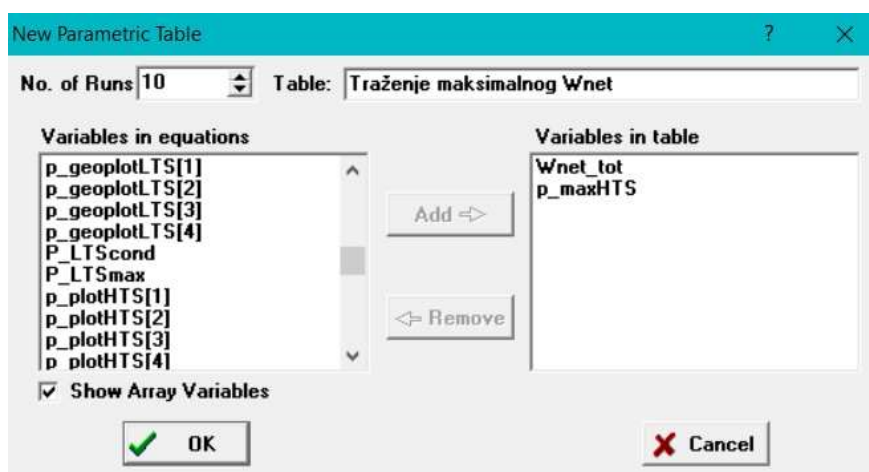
New Parametric Table ? X

No. of Runs 10 Table: Traženje maksimalnog Wnet

Variables in equations
p_geoplotLTS[1]
p_geoplotLTS[2]
p_geoplotLTS[3]
p_geoplotLTS[4]
P_LTScond
P_LTSmax
p_plotHTS[1]
p_plotHTS[2]
p_plotHTS[3]
p_plotHTS[4]

Add ⇨

⇦ Remove

Variables in table
Wnet_tot
p_maxHTS

Show Array Variables

OK

Cancel